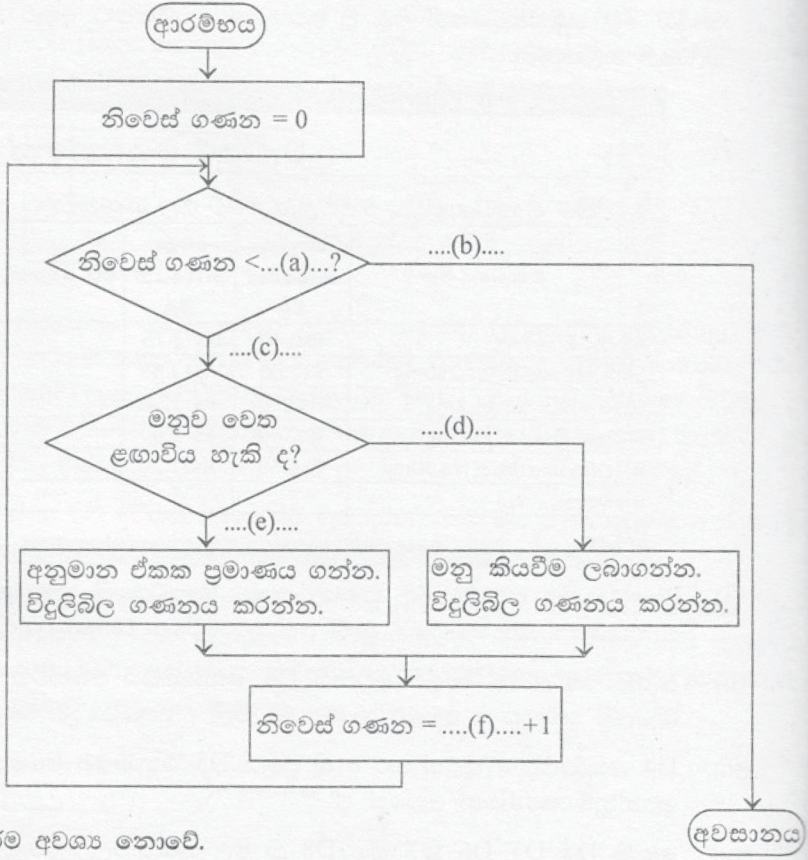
ආරම්භය

නිවෙස් ගණන = 0

නිවෙස් ගණන <...(a)...?

....(b)....

....(c)....

මනුව වෙත ළඟාවිය හැකි ද?

....(d)....

....(e)....

අනුමාන ඒකක ප්‍රමාණය ගන්න. විදුලිබිල ගණනය කරන්න.

මනු කියවීම ලබාගන්න. විදුලිබිල ගණනය කරන්න.

නිවෙස් ගණන =....(f)....+1

අවසානය

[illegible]ම අවශ්‍ය නොවේ.